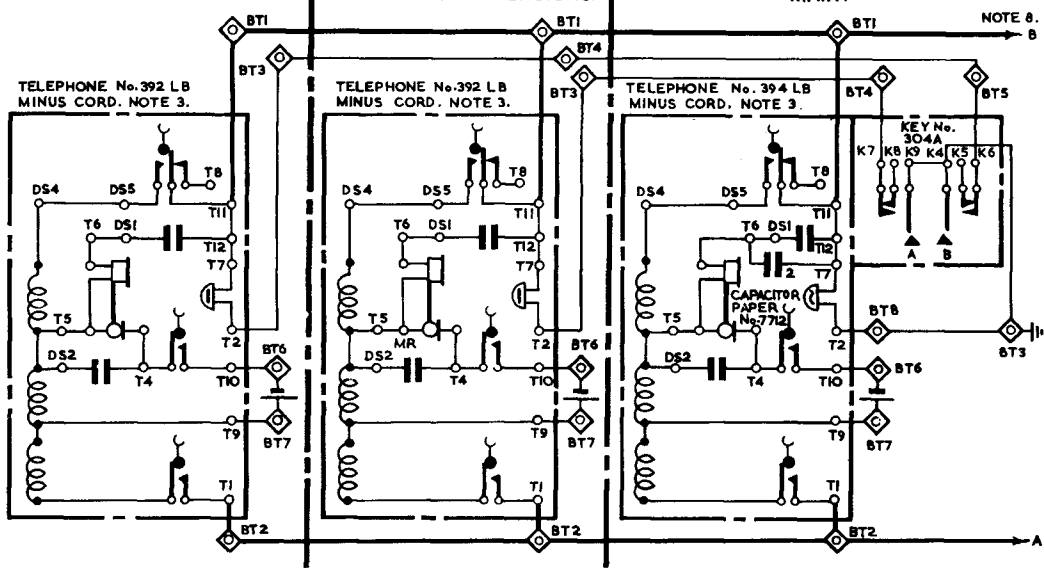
BT1
BT1
BT1
NOTE 8.
B
BT4
BT3
BT3
TELEPHONE No. 392 LB MINUS CORD. NOTE 3.
TELEPHONE No. 392 LB MINUS CORD. NOTE 3.
TELEPHONE No. 394 LB MINUS CORD. NOTE 3.
BT4
BT5
KEY No. 304A
K7 K8 K9 K4 K5 K6
T8
T8
T8
DS4
DS5
DS4
DS5
DS4
DS5
T11
T11
T11
T6
DS1
T6
DS1
T6
DS1
T12
T12
T12
T7
T7
T7
2
A
B
T5
T5
MR
T5
CAPACITOR PAPER No. 7712
T2
T2
T2
BT8
BT3
DS2
T4
DS2
T4
DS2
T4
T10
T10
T10
BT6
BT6
BT6
T9
T9
T9
BT7
BT7
BT7
T1
T1
T1
BT2
BT2
BT2
A